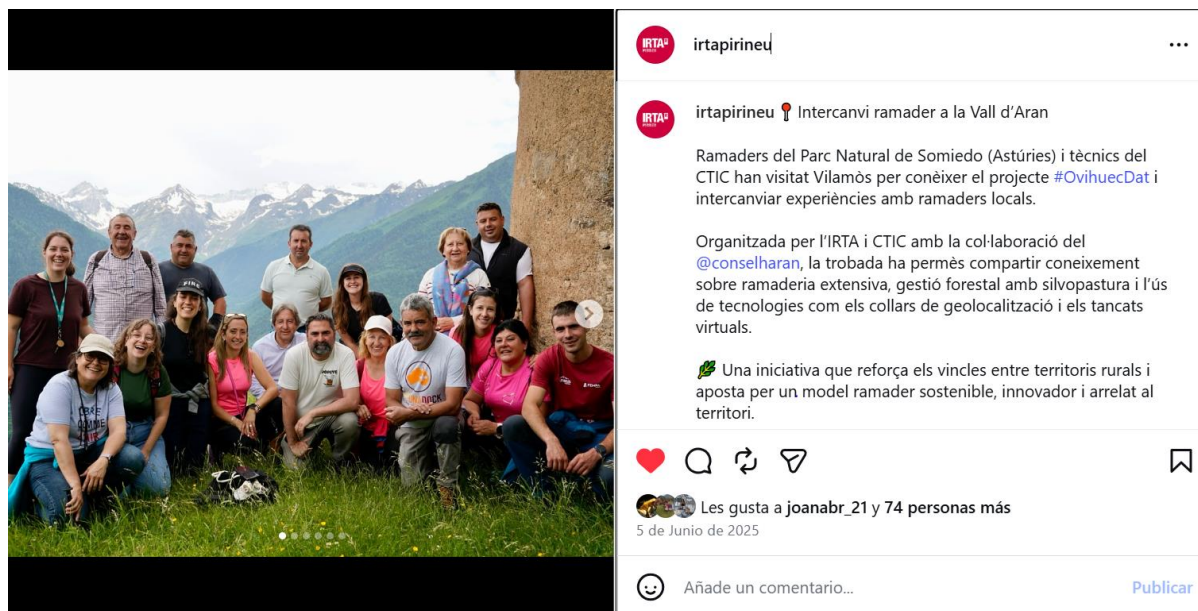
IRTA
irtapirineu
...

irtapirineu 📍 Intercanvi ramader a la Vall d'Aran

Ramaders del Parc Natural de Somiedo (Astúries) i tècnics del CTIC han visitat Vilamòs per conèixer el projecte #OvihuecDat i intercanviar experiències amb ramaders locals.

Organitzada per l'IRTA i CTIC amb la col·laboració del @conselharan, la trobada ha permès compartir coneixement sobre ramaderia extensiva, gestió forestal amb silvopastura i l'ús de tecnologies com els collars de geolocalització i els tancats virtuals.

🌿 Una iniciativa que reforça els vincles entre territoris rurals i aposta per un model ramader sostenible, innovador i arrelat al territori.

Les gusta a joanabr_21 y 74 personas más
5 de Junio de 2025

Añade un comentario...
Publicar